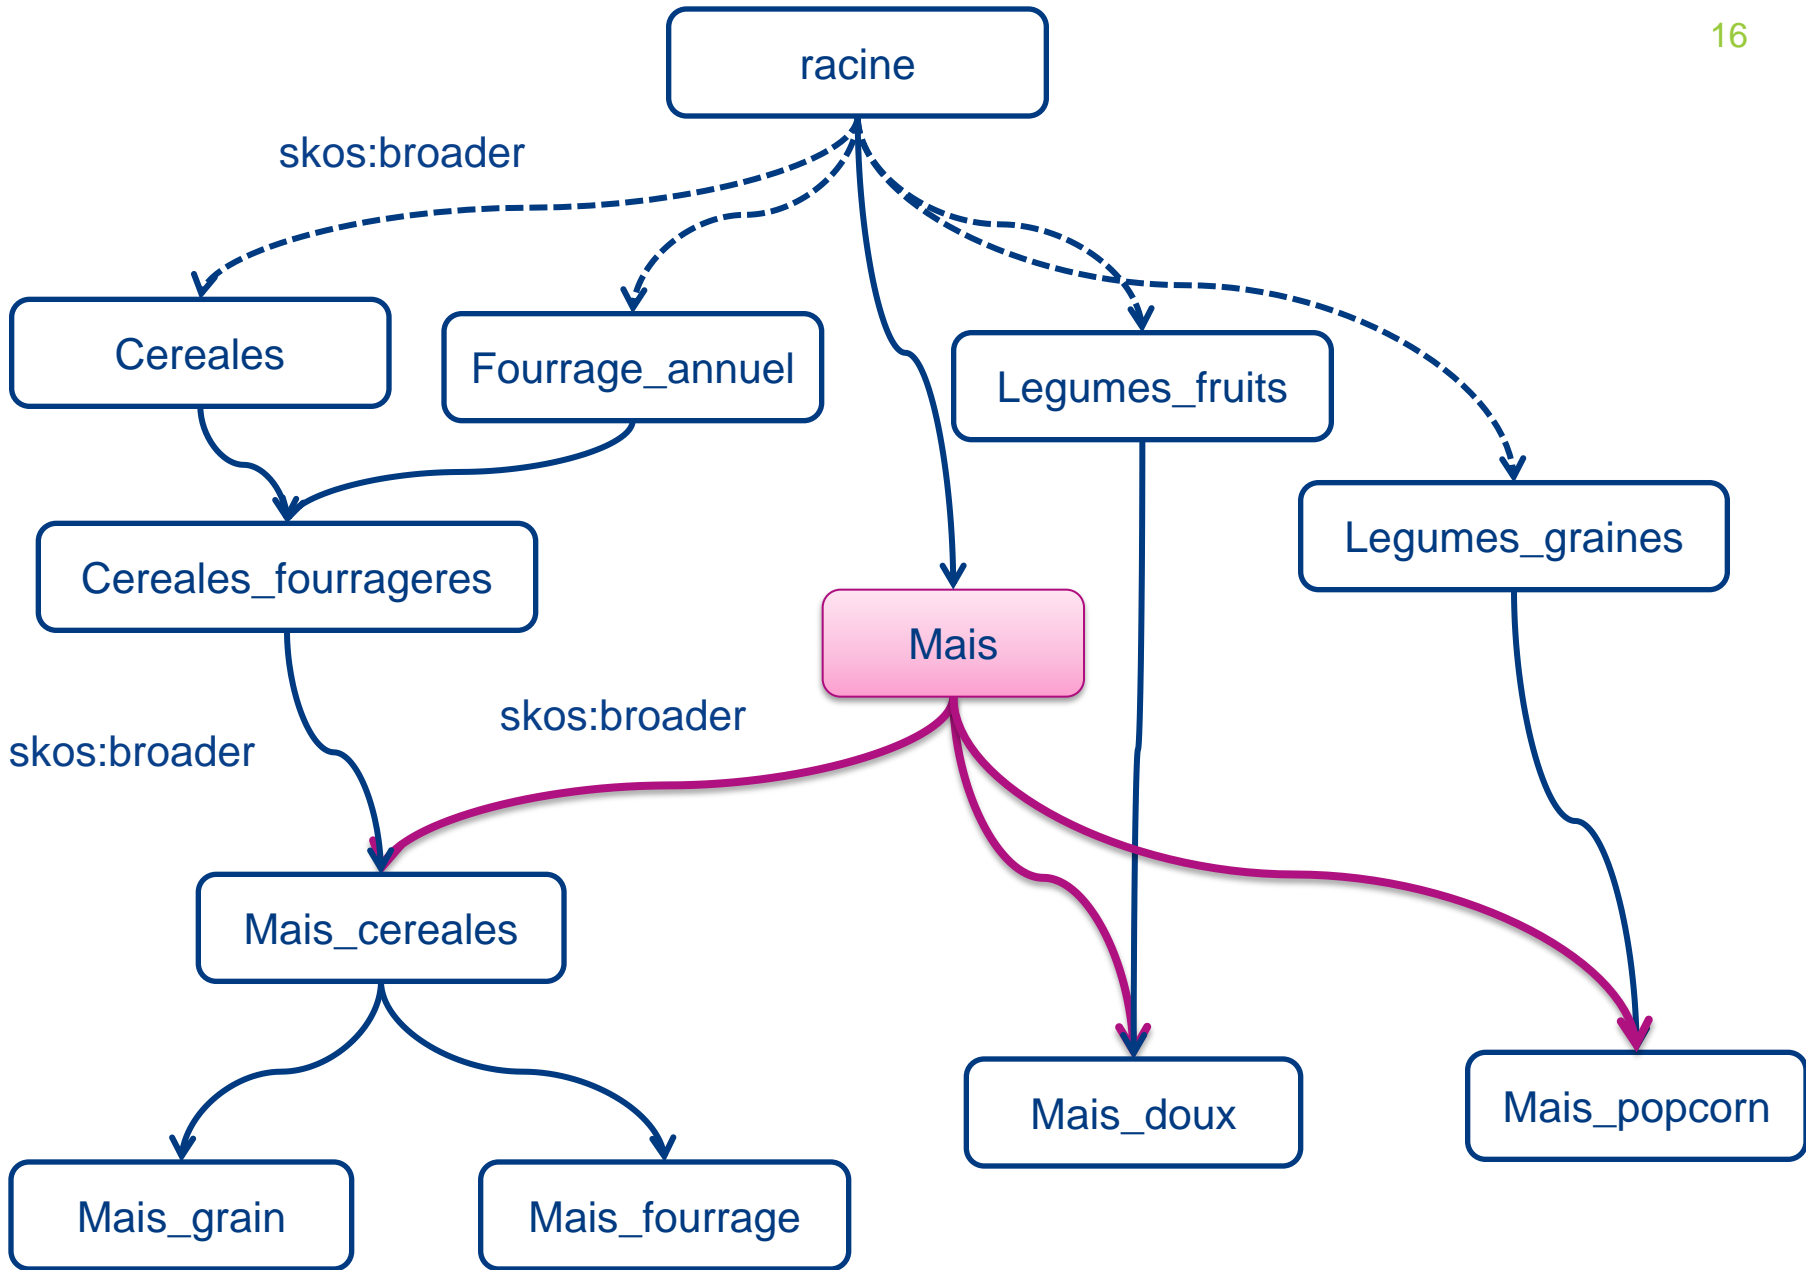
16

racine

skos:broader

Cereales

Fourrage_annuel

Legumes_fruits

Legumes_graines

Cereales_fourrageres

Mais

skos:broader

skos:broader

Mais_cereales

Mais_grain

Mais_fourrage

Mais_doux

Mais_popcorn